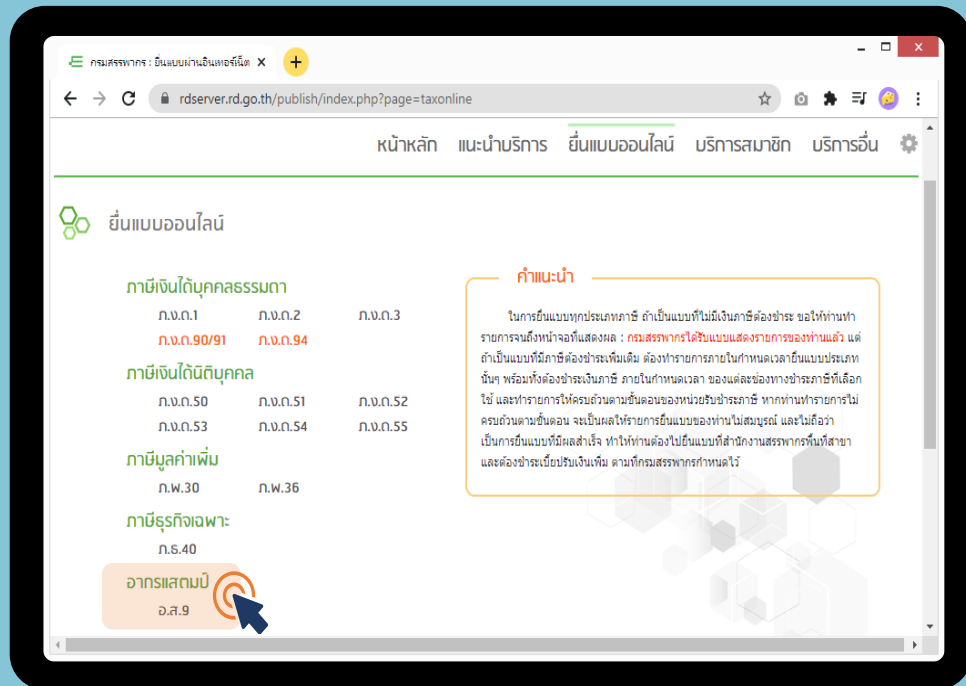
กรมสรรพากร : ยื่นแบบผ่านอินเทอร์เน็ต ×

rdserver.rd.go.th/publish/index.php?page=taxonline

หน้าหลัก แนะนำบริการ ยื่นแบบออนไลน์ บริการสมาชิก บริการอื่น

ยื่นแบบออนไลน์

ภาษีเงินได้บุคคลธรรมดา

ภ.ง.ด.1 ภ.ง.ด.2 ภ.ง.ด.3
ภ.ง.ด.90/91 ภ.ง.ด.94

ภาษีเงินได้นิติบุคคล

ภ.ง.ด.50 ภ.ง.ด.51 ภ.ง.ด.52
ภ.ง.ด.53 ภ.ง.ด.54 ภ.ง.ด.55

ภาษีมูลค่าเพิ่ม

ภ.พ.30 ภ.พ.36

ภาษีธุรกิจเฉพาะ

ภ.ธ.40

อากรแสตมป์

อ.ส.9

คำแนะนำ

ในการยื่นแบบทุกประเภทภาษี ถ้าเป็นแบบที่ไม่มีเงินภาษีต้องชำระ ขอให้ท่านทำรายการจนถึงหน้าจอที่แสดงผล : กรมสรรพากรได้รับแบบแสดงรายการของท่านแล้ว แต่ถ้าเป็นแบบที่มีภาษีต้องชำระเพิ่มเติม ต้องทำรายการภายในกำหนดเวลายื่นแบบประเภทนั้นๆ พร้อมทั้งต้องชำระเงินภาษี ภายในกำหนดเวลา ของแต่ละช่องทางชำระภาษีที่เลือกใช้ และทำรายการให้ครบถ้วนตามขั้นตอนของหน่วยรับชำระภาษี หากท่านทำรายการไม่ครบถ้วนตามขั้นตอน จะเป็นผลให้รายการยื่นแบบของท่านไม่สมบูรณ์ และไม่ถือว่าเป็นการยื่นแบบที่มีผลสำเร็จ ทำให้ท่านต้องไปยื่นแบบที่สำนักงานสรรพากรพื้นที่สาขา และต้องชำระเบี้ยปรับเงินเพิ่ม ตามที่กรมสรรพากรกำหนดไว้